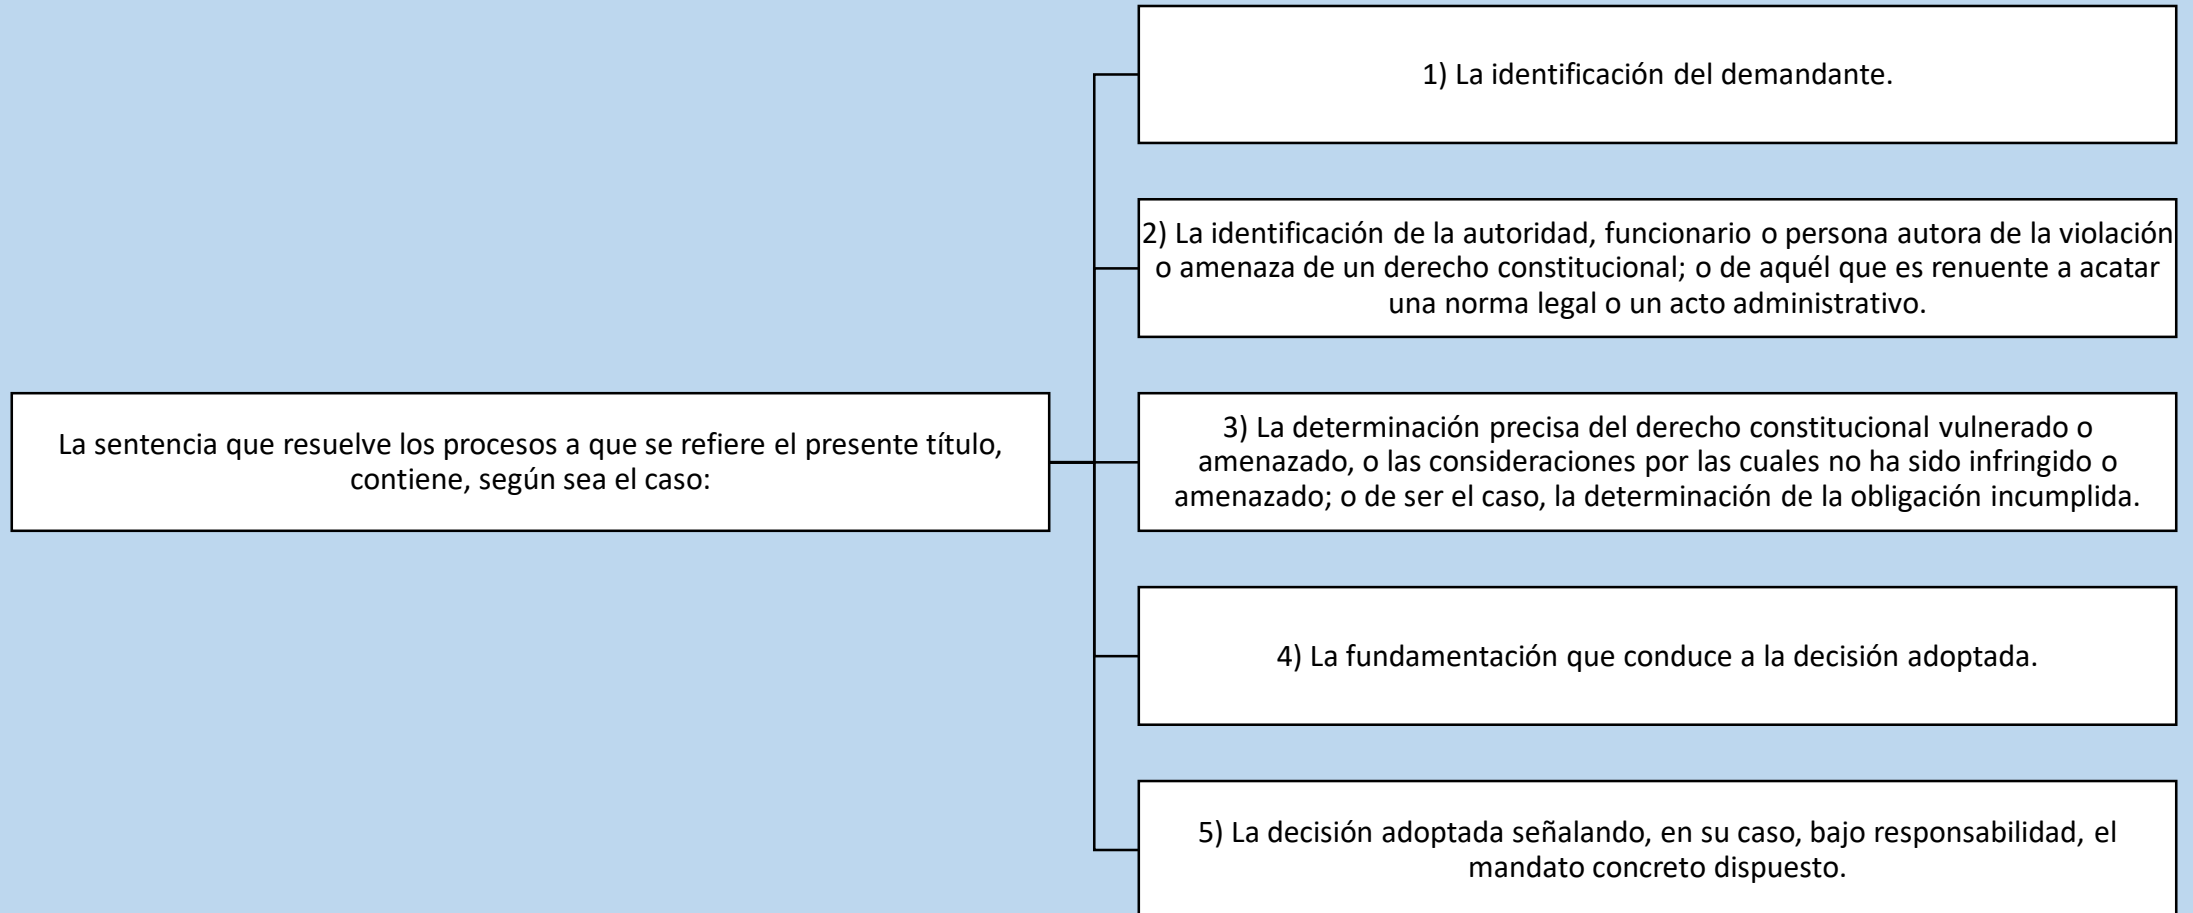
La sentencia que resuelve los procesos a que se refiere el presente título, contiene, según sea el caso:

1) La identificación del demandante.

2) La identificación de la autoridad, funcionario o persona autora de la violación o amenaza de un derecho constitucional; o de aquél que es renuente a acatar una norma legal o un acto administrativo.

3) La determinación precisa del derecho constitucional vulnerado o amenazado, o las consideraciones por las cuales no ha sido infringido o amenazado; o de ser el caso, la determinación de la obligación incumplida.

4) La fundamentación que conduce a la decisión adoptada.

5) La decisión adoptada señalando, en su caso, bajo responsabilidad, el mandato concreto dispuesto.